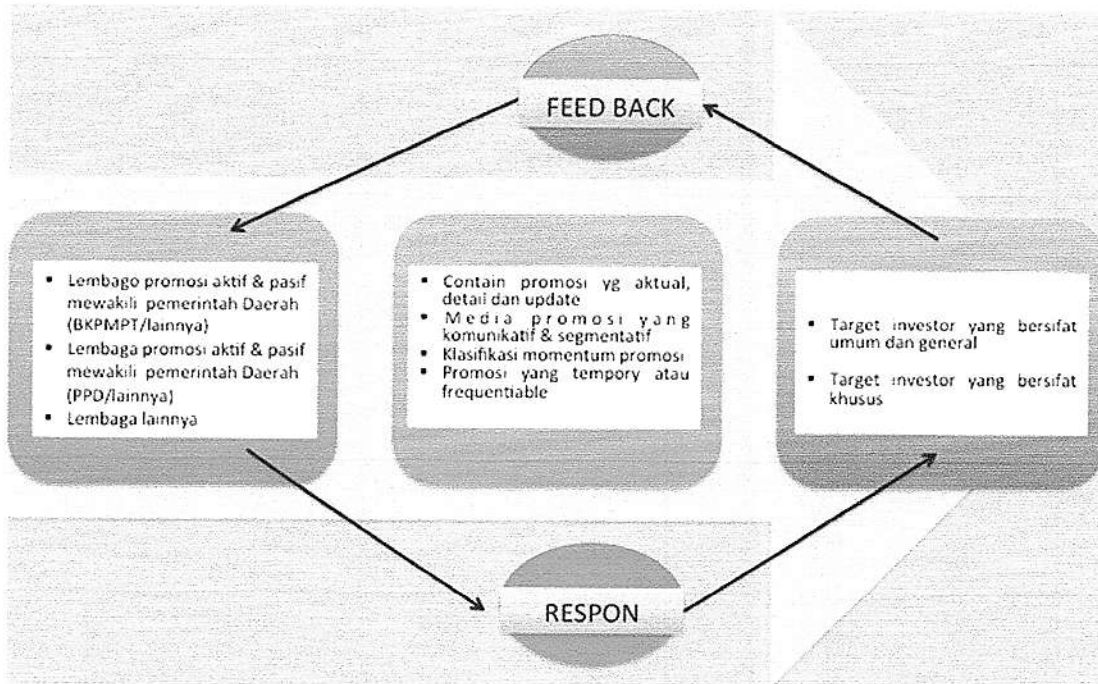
FEED BACK

- Lembago promosi aktif & pasif mewakili pemerintah Daerah (BKPMPT/lainnya)
- Lembaga promosi aktif & pasif mewakili pemerintah Daerah (PPD/lainnya)
- Lembaga lainnya

- Contain promosi yg aktual, detail dan update
- Media promosi yang komunikatif & segmentatif
- Klasifikasi momentum promosi
- Promosi yang tempory atau frequentiable

- Target investor yang bersifat umum dan general
- Target investor yang bersifat khusus

RESPON